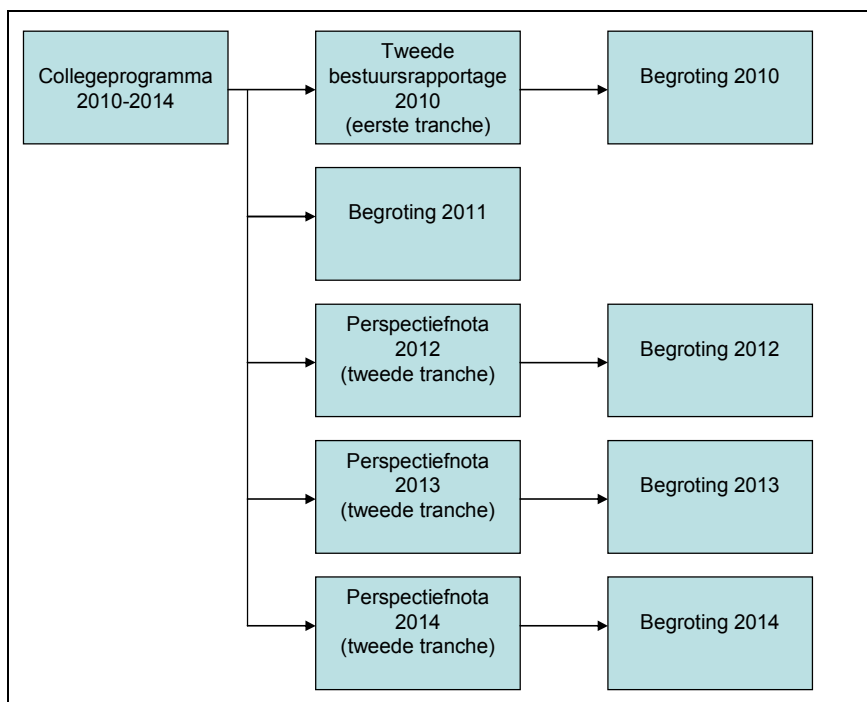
Collegeprogramma 2010-2014

Tweede bestuursrapportage 2010 (eerste tranche)

Begroting 2010

Begroting 2011

Perspectiefnota 2012 (tweede tranche)

Begroting 2012

Perspectiefnota 2013 (tweede tranche)

Begroting 2013

Perspectiefnota 2014 (tweede tranche)

Begroting 2014